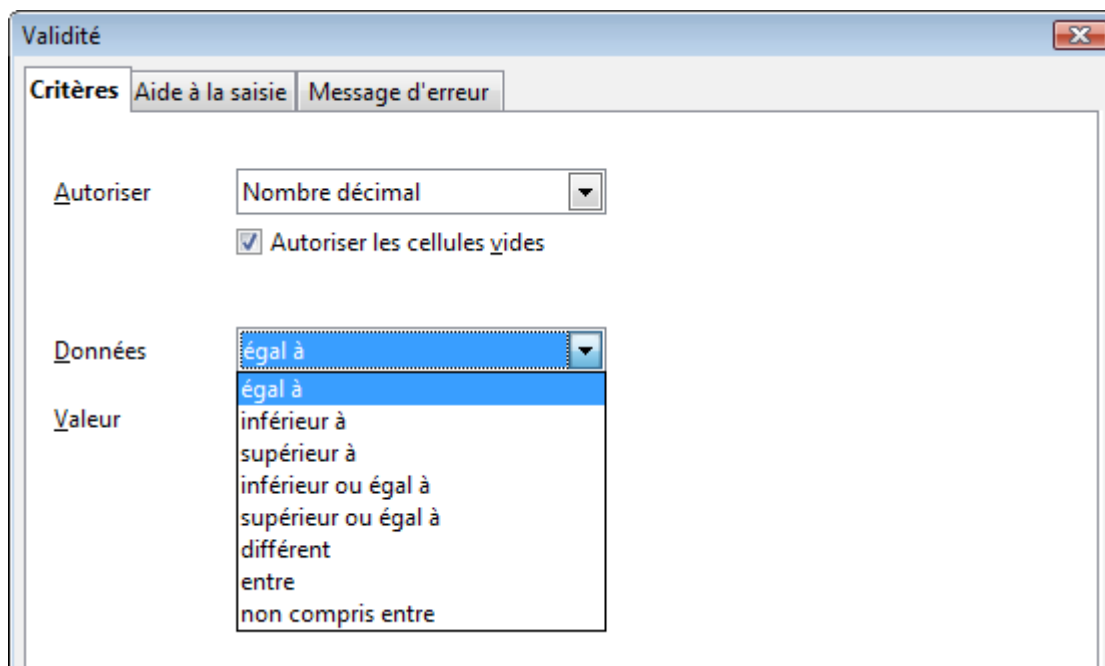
Validité

Critères | Aide à la saisie | Message d'erreur

Autoriser
Nombre décimal

Autoriser les cellules vides

Données
égal à

Valeur

égal à
inférieur à
supérieur à
inférieur ou égal à
supérieur ou égal à
différent
entre
non compris entre